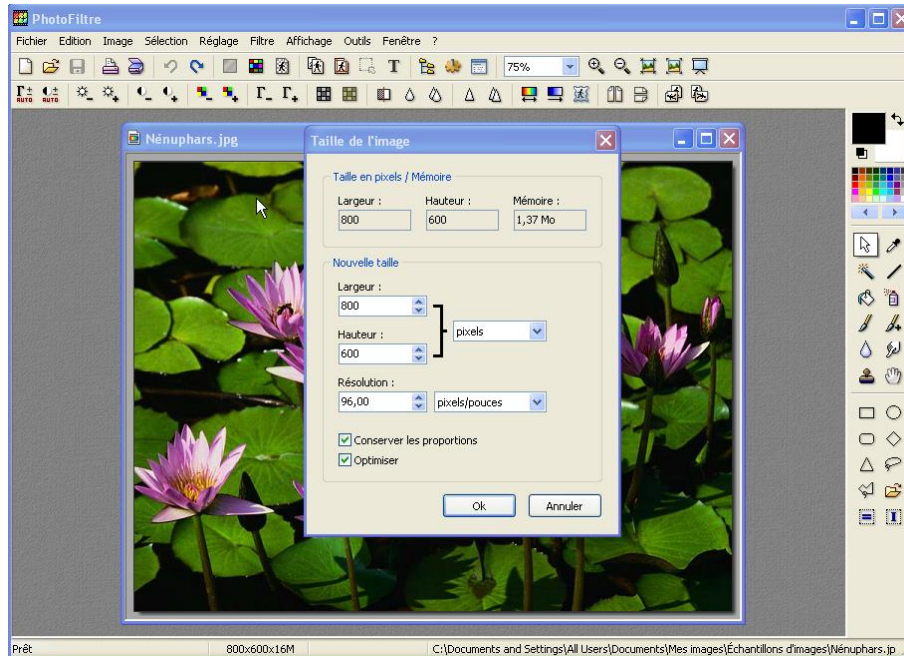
PhotoFiltre

Fichier Edition Image Sélection Réglage Filtre Affichage Outils Fenêtre ?

75%

Nénuphars.jpg

Taille de l'image

Taille en pixels / Mémoire

Largeur : 800
Hauteur : 600
Mémoire : 1,37 Mo

Nouvelle taille

Largeur : 800

Hauteur : 600

pixels

Résolution : 96,00 pixels/pouces

Conserver les proportions
Optimiser

Ok Annuler

Prêt 800x600x16M C:\Documents and Settings\All Users\Documents\Mes images\Échantillons d'images\Nénuphars.jp